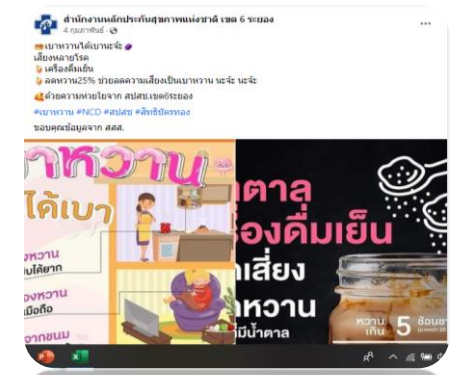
สำนักงานหลักประกันสุขภาพแห่งชาติ เขต 6 ระยอง
4 กุมภาพันธ์ ·

เบาหวานได้เบานะจ๊ะ
เลี่ยงหลายโรค
เครื่องดื่มเย็น
ลดหวาน25% ช่วยลดความเสี่ยงเป็นเบาหวาน นะจ๊ะ นะจ๊ะ
ด้วยความห่วยใยจาก สปสช.เขต6ระยอง

#เบาหวาน #NCD #สปสช #สิทธิบัตรทอง

ขอบคุณข้อมูลจาก สสส.

าหวาน
ได้เบา
งหวาน
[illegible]ได้ยาก
งหวาน
เมือถือ
จากขนม

ตาล
องดื่มเย็น
เสี่ยง
หวาน
มีน้ำตาล
หวาน
เกิน
5 ช้อนชา